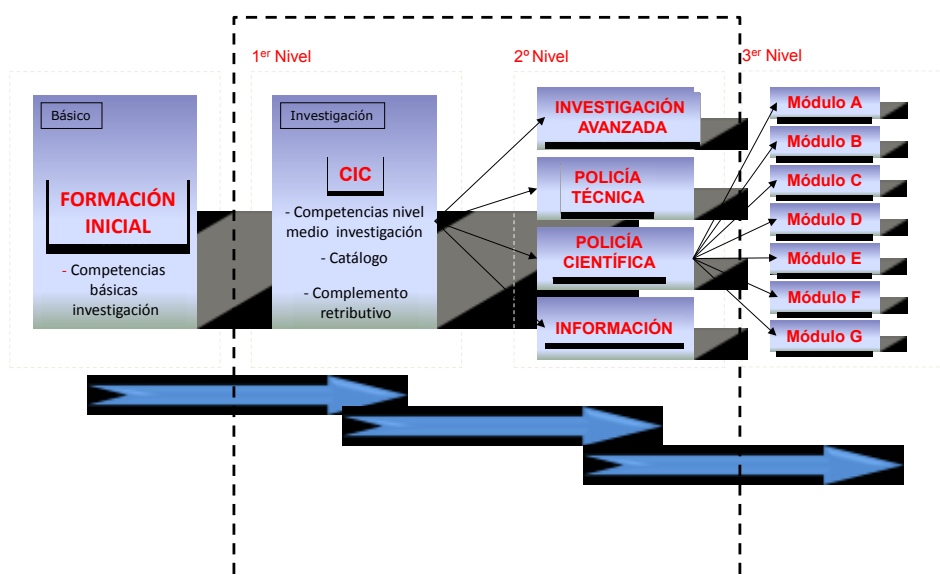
1$^{er}$ Nivel

2º Nivel

3$^{er}$ Nivel

Básico

FORMACIÓN INICIAL

- Competencias básicas investigación

Investigación

CIC

- Competencias nivel medio investigación

- Catálogo

- Complemento retributivo

INVESTIGACIÓN AVANZADA

POLICÍA TÉCNICA

POLICÍA CIENTÍFICA

INFORMACIÓN

Módulo A

Módulo B

Módulo C

Módulo D

Módulo E

Módulo F

Módulo G